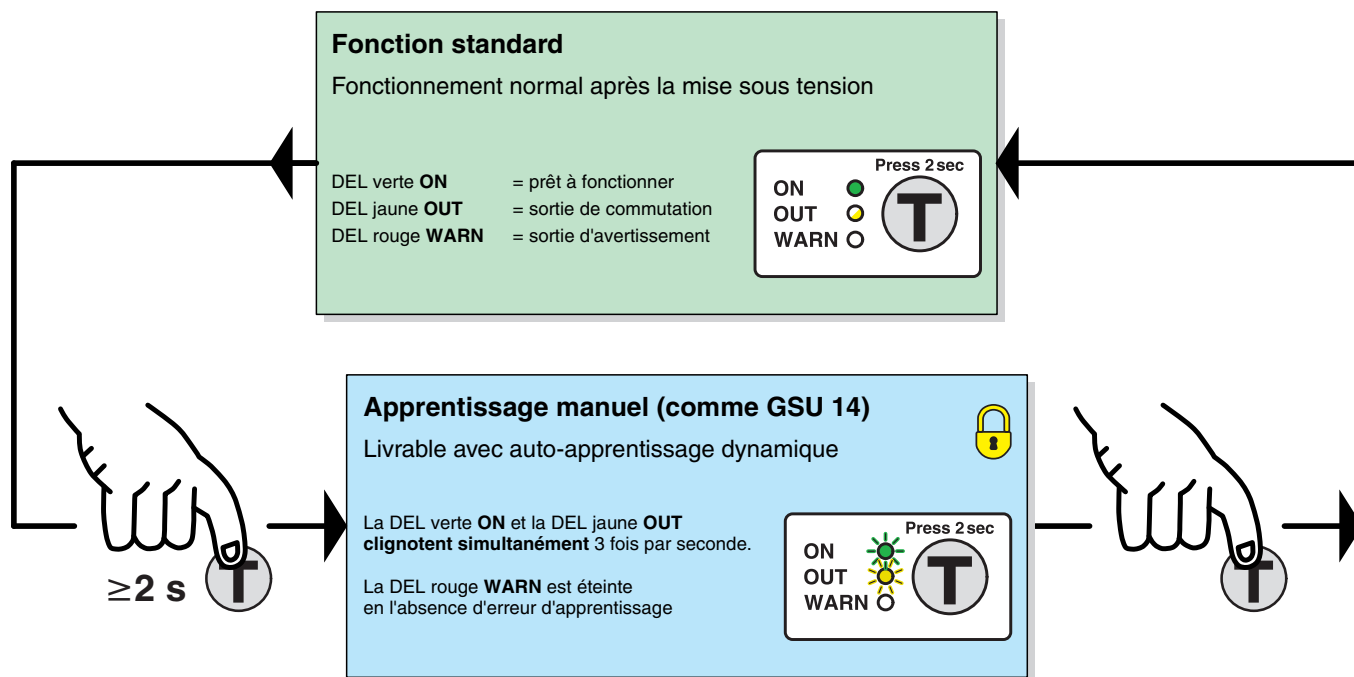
**Fonction standard**

Fonctionnement normal après la mise sous tension

DEL verte **ON** = prêt à fonctionner
DEL jaune **OUT** = sortie de commutation
DEL rouge **WARN** = sortie d'avertissement

Press 2 sec
ON
OUT
WARN
T

**Apprentissage manuel (comme GSU 14)**

Livrable avec auto-apprentissage dynamique

La DEL verte **ON** et la DEL jaune **OUT** **clignotent simultanément** 3 fois par seconde.

La DEL rouge **WARN** est éteinte en l'absence d'erreur d'apprentissage

Press 2 sec
ON
OUT
WARN
T

$\geq$**2 s**
T
T